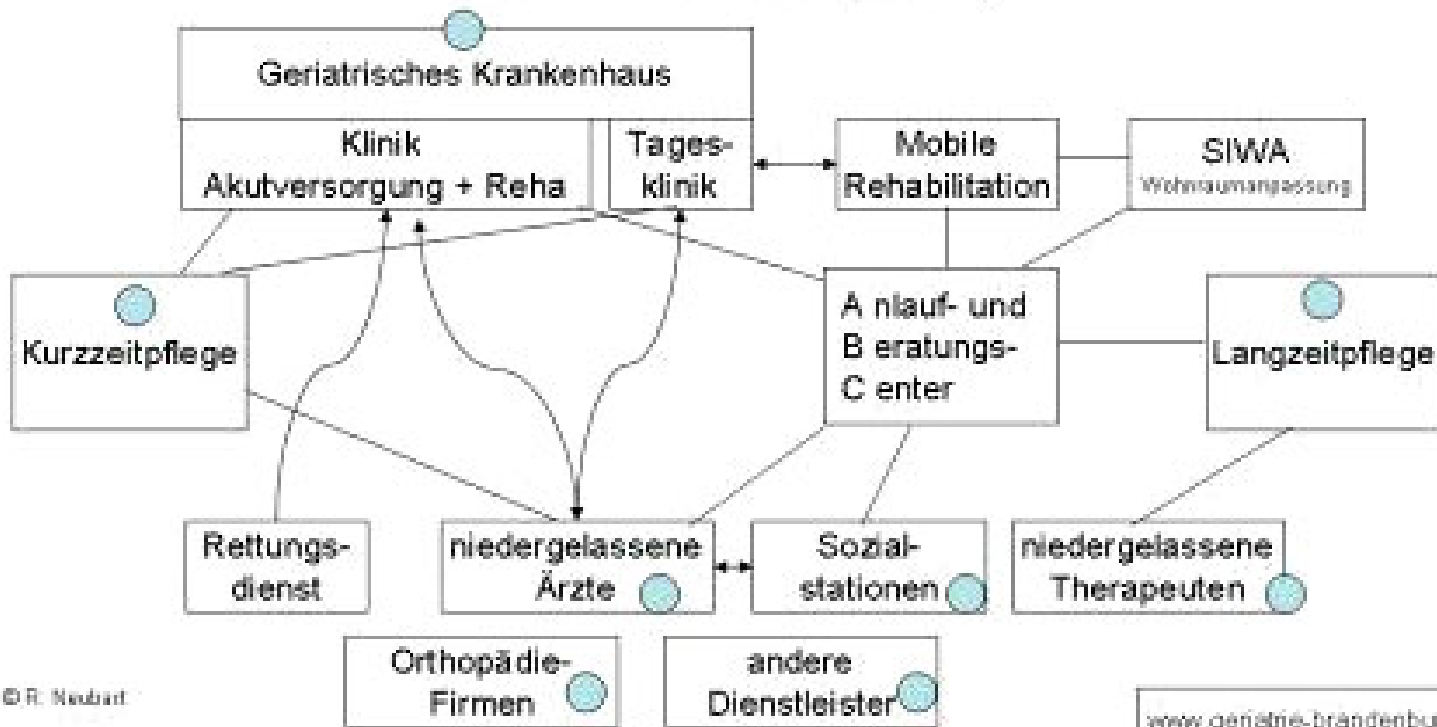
Geriatrisches Krankenhaus

Klinik
Akutversorgung + Reha

Tages-
klinik

Mobile
Rehabilitation

SIWA
Wohnraumanpassung

Kurzzeitpflege

A nlauf- und
B eratungs-
C enter

Langzeitpflege

Rettungs-
dienst

niedergelassene
Ärzte

Sozial-
stationen

niedergelassene
Therapeuten

Orthopädie-
Firmen

andere
Dienstleister

© R. Neubart

www.geriatrie-brandenbu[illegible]